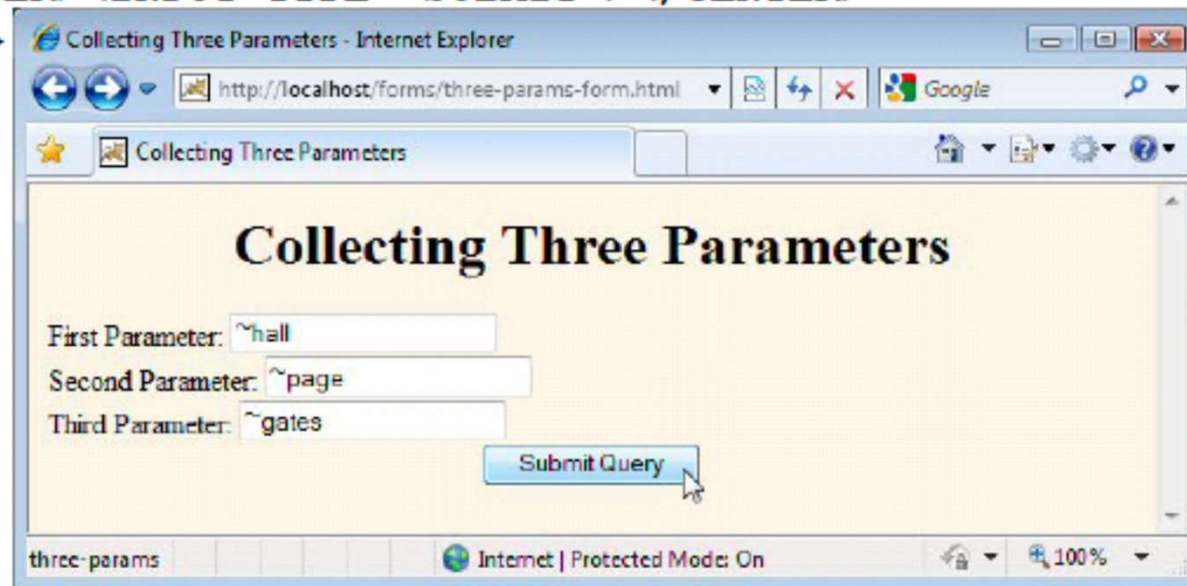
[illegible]

Collecting Three Parameters - Internet Explorer

http://localhost/forms/three-params-form.html

Google

Collecting Three Parameters

Collecting Three Parameters

First Parameter: ~hall

Second Parameter: ~page

Third Parameter: ~gates

Submit Query

three-params

Internet | Protected Mode: On

100%